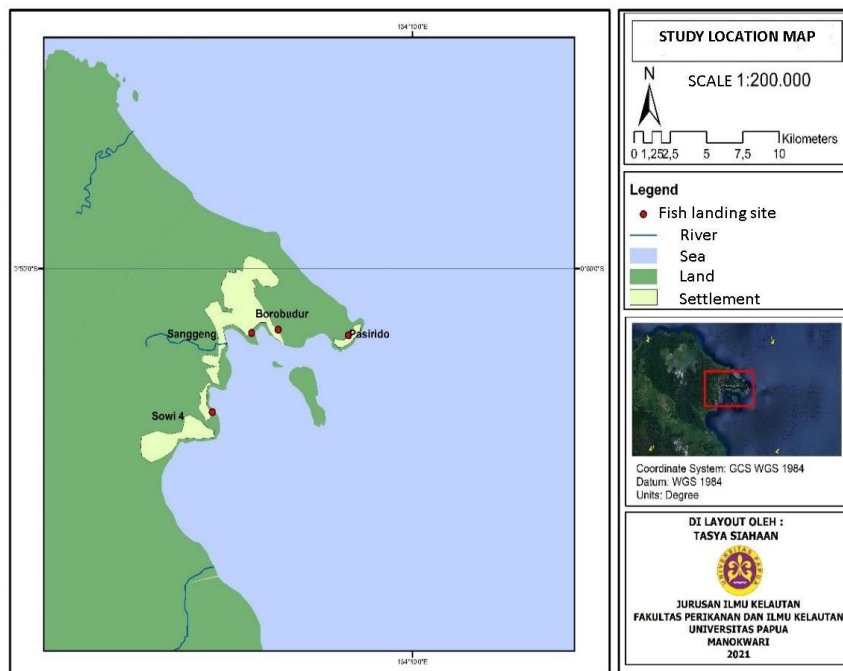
134°10'0"E

0°50'0"S

0°50'0"S

Borobudur

Sanggeng

Pasirido

Sowi 4

134°10'0"E

STUDY LOCATION MAP

N

SCALE 1:200.000

0 1,25 2,5 5 7,5 10 Kilometers

Legend

Fish landing site

River

Sea

Land

Settlement

Coordinate System: GCS WGS 1984
Datum: WGS 1984
Units: Degree

DI LAYOUT OLEH :
TASYA SIAHAAN

UNIVERSITAS PAPUA

JURUSAN ILMU KELAUTAN
FAKULTAS PERIKANAN DAN ILMU KELAUTAN
UNIVERSITAS PAPUA
MANOKWARI
2021